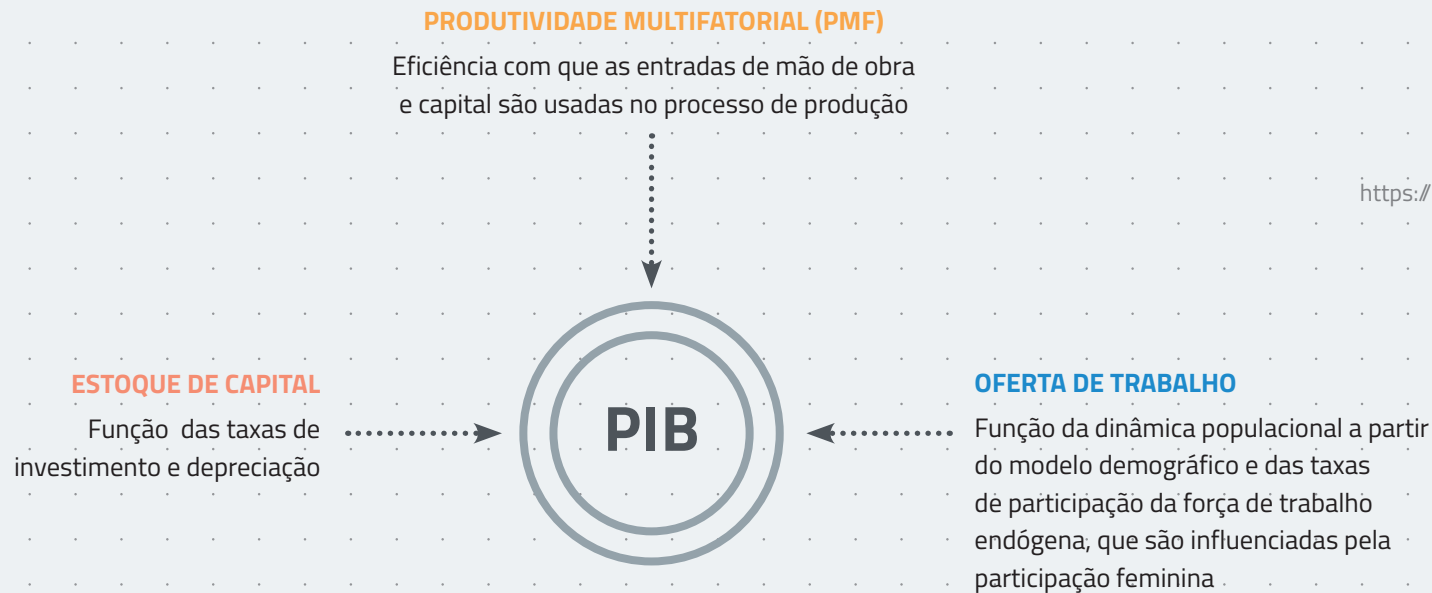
PRODUTIVIDADE MULTIFATORIAL (PMF)

Eficiência com que as entradas de mão de obra e capital são usadas no processo de produção

https://

ESTOQUE DE CAPITAL

Função das taxas de investimento e depreciação

PIB

OFERTA DE TRABALHO

Função da dinâmica populacional a partir do modelo demográfico e das taxas de participação da força de trabalho endógena, que são influenciadas pela participação feminina